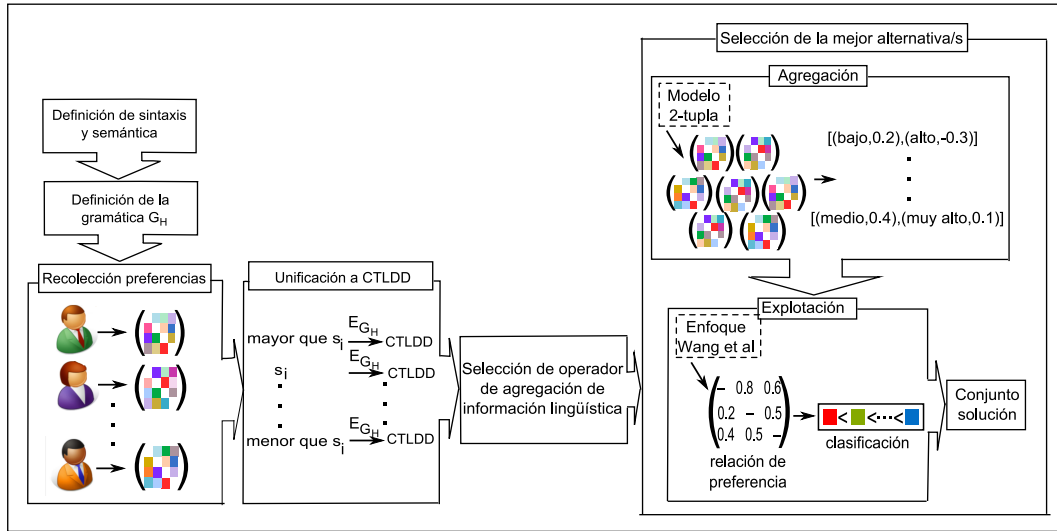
Selección de la mejor alternativa/s

Agregación

Modelo 2-tupla

[(bajo,0.2),(alto,-0.3)]

.

.

[(medio,0.4),(muy alto,0.1)]

Definición de sintaxis y semántica

Definición de la gramática $G_H$

Recolección preferencias

Unificación a CTLDD

mayor que $s_l$ $\xrightarrow{E_{G_H}}$ CTLDD

$s_i$ $\xrightarrow{E_{G_H}}$ CTLDD

menor que $s_i$ $\xrightarrow{E_{G_H}}$ CTLDD

Selección de operador de agregación de información lingüística

Explotación

Enfoque Wang et al

$\begin{pmatrix} - & 0.8 & 0.6 \\ 0.2 & - & 0.5 \\ 0.4 & 0.5 & - \end{pmatrix}$

relación de preferencia

< <···<

clasificación

Conjunto solución